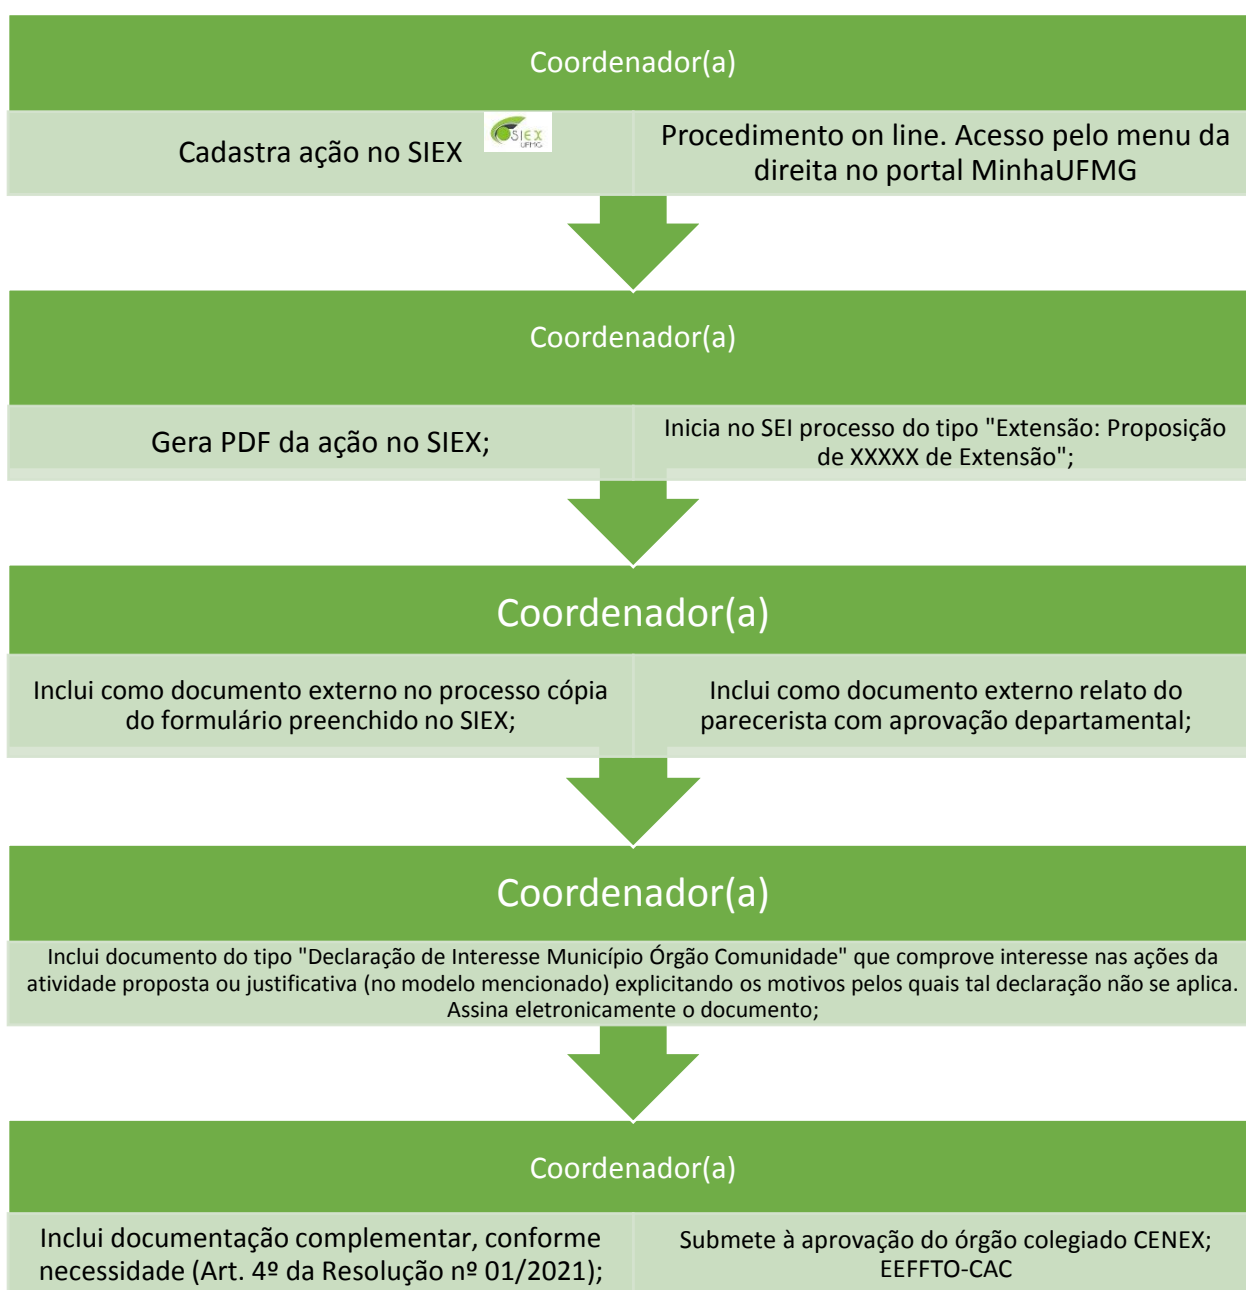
Coordenador(a)

Cadastra ação no SIEX

SIEX UFMG

Procedimento on line. Acesso pelo menu da direita no portal MinhaUFMG

Coordenador(a)

Gera PDF da ação no SIEX;

Inicia no SEI processo do tipo "Extensão: Proposição de XXXXX de Extensão";

Coordenador(a)

Inclui como documento externo no processo cópia do formulário preenchido no SIEX;

Inclui como documento externo relato do parecerista com aprovação departamental;

Coordenador(a)

Inclui documento do tipo "Declaração de Interesse Município Órgão Comunidade" que comprove interesse nas ações da atividade proposta ou justificativa (no modelo mencionado) explicitando os motivos pelos quais tal declaração não se aplica. Assina eletronicamente o documento;

Coordenador(a)

Inclui documentação complementar, conforme necessidade (Art. 4º da Resolução nº 01/2021);

Submete à aprovação do órgão colegiado CENEX; EEFFTO-CAC